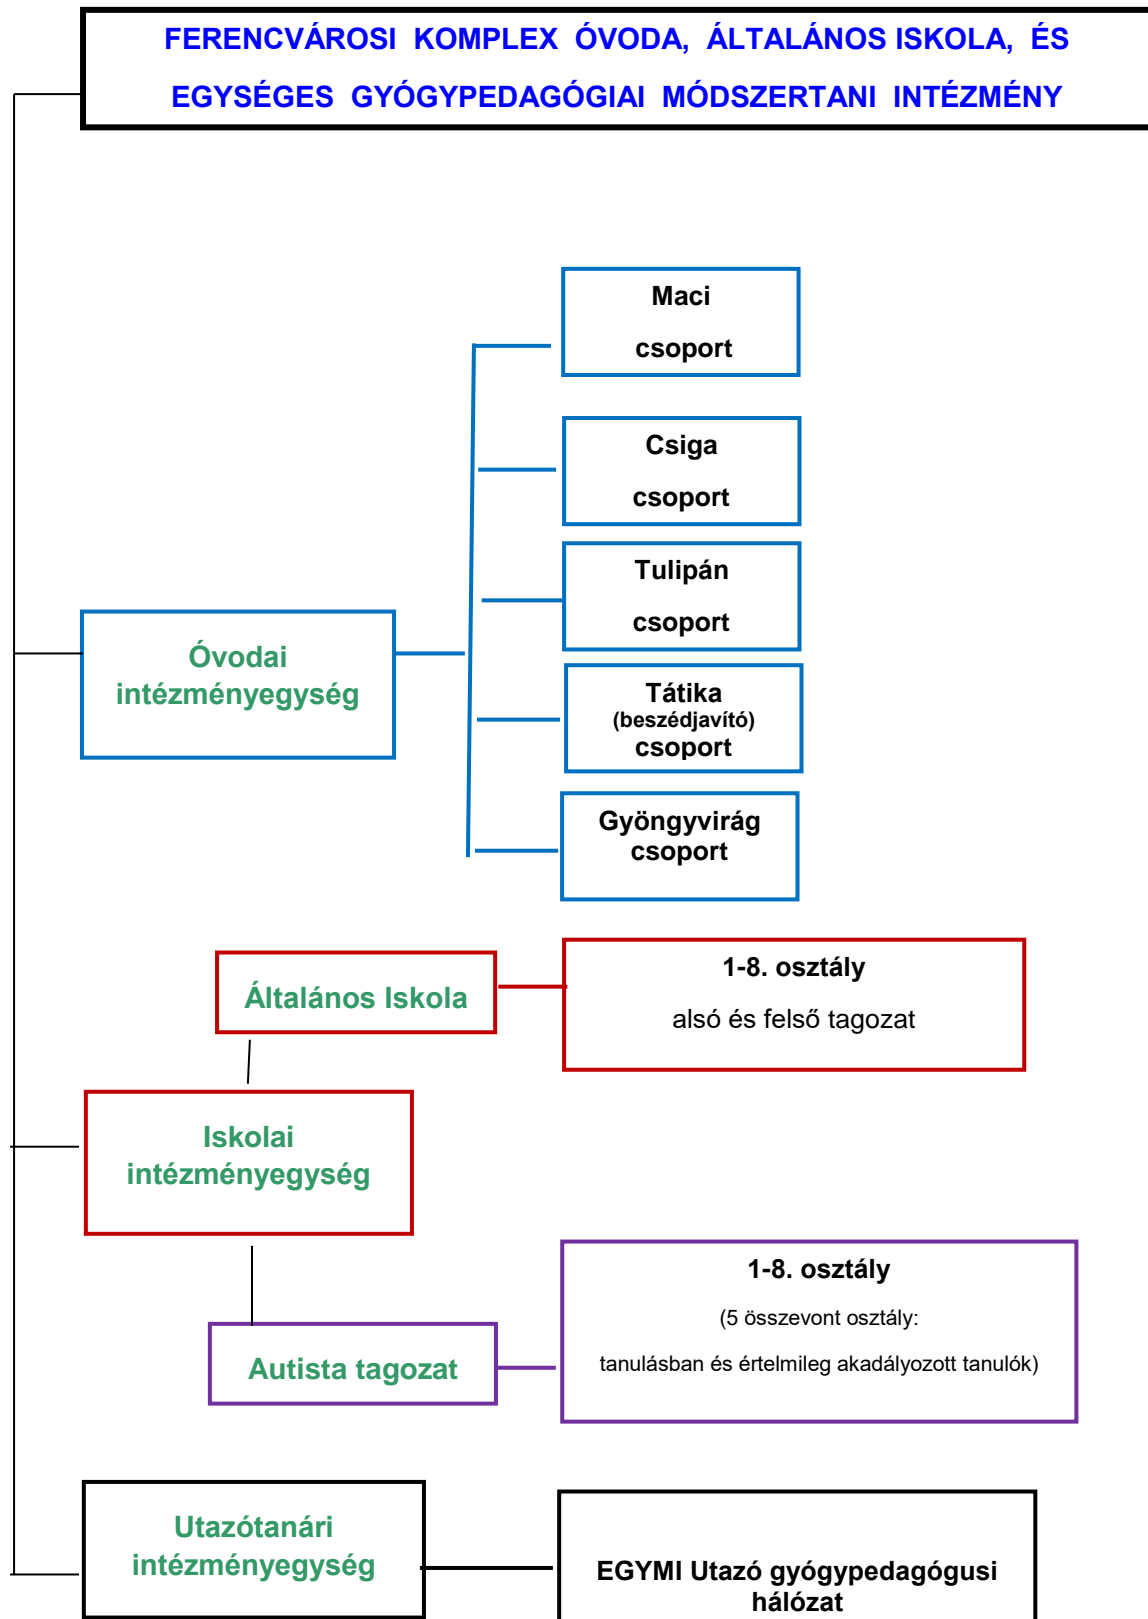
FERENCVÁROSI KOMPLEX ÓVODA, ÁLTALÁNOS ISKOLA, ÉS EGYSÉGES GYÓGYPEDAGÓGIAI MÓDSZERTANI INTÉZMÉNY

Maci csoport

Csiga csoport

Tulipán csoport

Óvodai intézményegység

Tátika (beszédjavító) csoport

Gyöngyvirág csoport

Általános Iskola

1-8. osztály
alsó és felső tagozat

Iskolai intézményegység

1-8. osztály
(5 összevont osztály:
tanulásban és értelmileg akadályozott tanulók)

Autista tagozat

Utazótanári intézményegység

EGYMI Utazó gyógypedagógusi hálózat